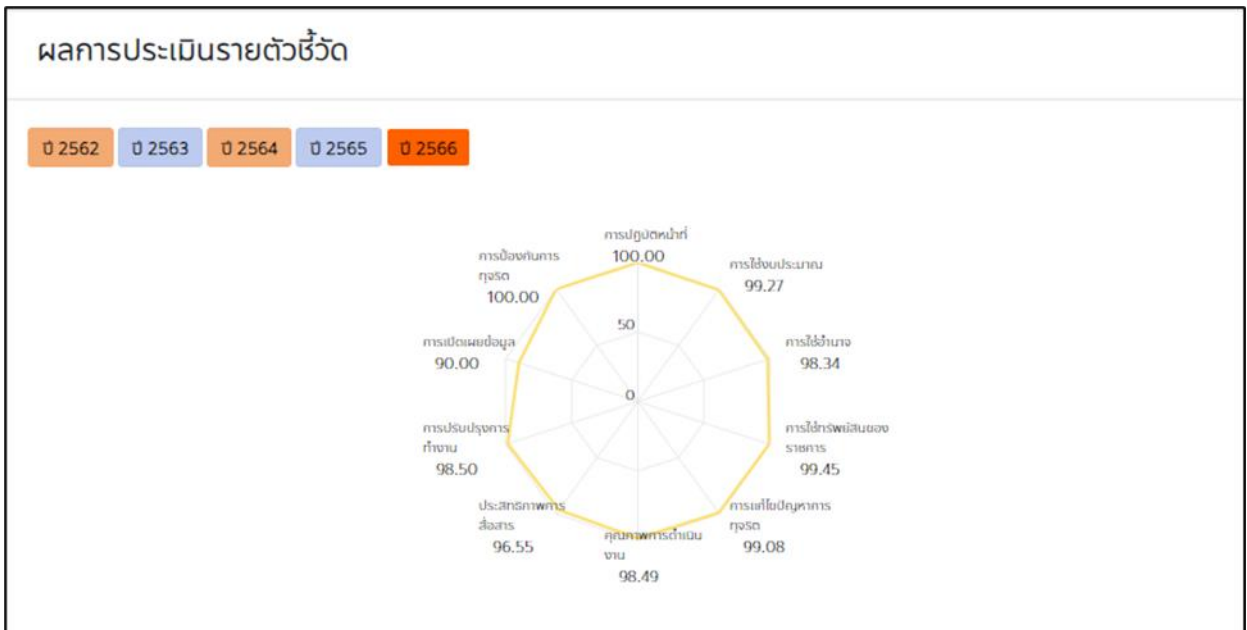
ผลการประเมินรายตัวชี้วัด

ปี 2562 ปี 2563 ปี 2564 ปี 2565 ปี 2566

การปฏิบัติหน้าที่
100.00

การใช้งบประมาณ
99.27

การใช้อำนาจ
98.34

การใช้ทรัพย์สินของราชการ
99.45

การแก้ไขปัญหาการทุจริต
99.08

คุณภาพการดำเนินงาน
98.49

ประสิทธิภาพการสื่อสาร
96.55

การปรับปรุงการทำงาน
98.50

การเปิดเผยข้อมูล
90.00

การป้องกันการทุจริต
100.00

50

0